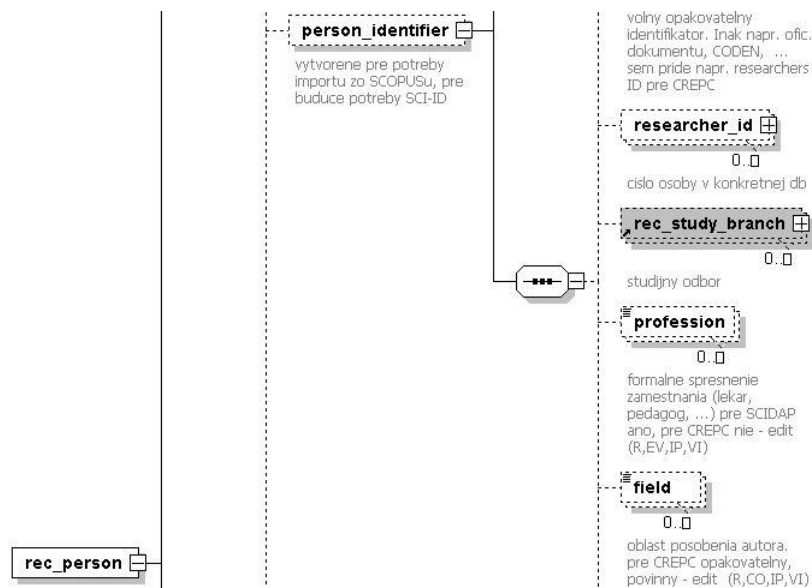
person_identifier

vytvorene pre potreby importu zo SCOPUSu, pre buduce potreby SCI-ID

volny opakovatelny identifikator. Inak napr. ofic. dokumentu, CODEN, ... sem pride napr. researchers ID pre CREPC

researcher_id
0..∞
cislo osoby v konkretnej db

rec_study_branch
0..∞
studijny odbor

profession
0..∞
formalne spresnenie zamestnania (lekar, pedagog, ...) pre SCIDAP ano, pre CREPC nie - edit (R,EV,IP,VI)

field
0..∞
oblast posobenia autora. pre CREPC opakovatelny, povinny - edit (R,CO,IP,VI)

rec_person